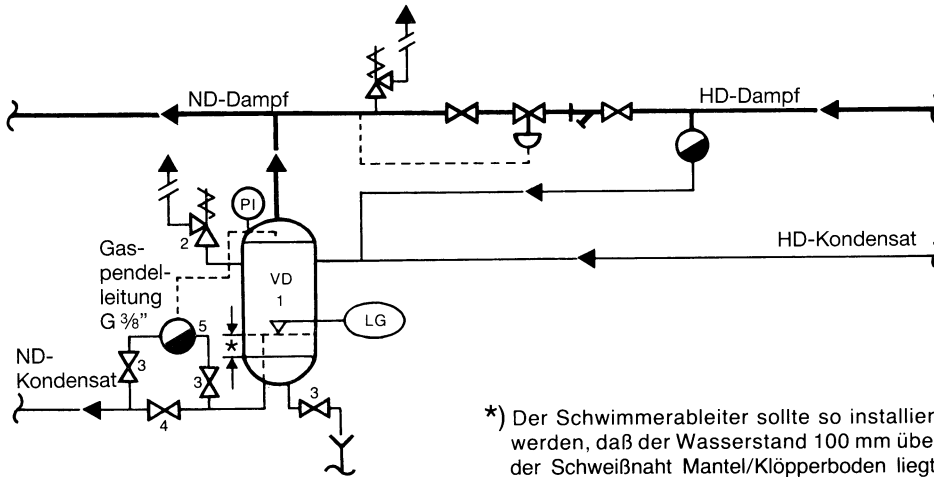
ND-Dampf

HD-Dampf

PI

2

Gaspendelleitung G 3/8"

VD 1

HD-Kondensat

LG

5

*

ND-Kondensat

3

3

3

4

*) Der Schwimmerableiter sollte so installier werden, daß der Wasserstand 100 mm übe der Schweißnaht Mantel/Klöpperboden liegt